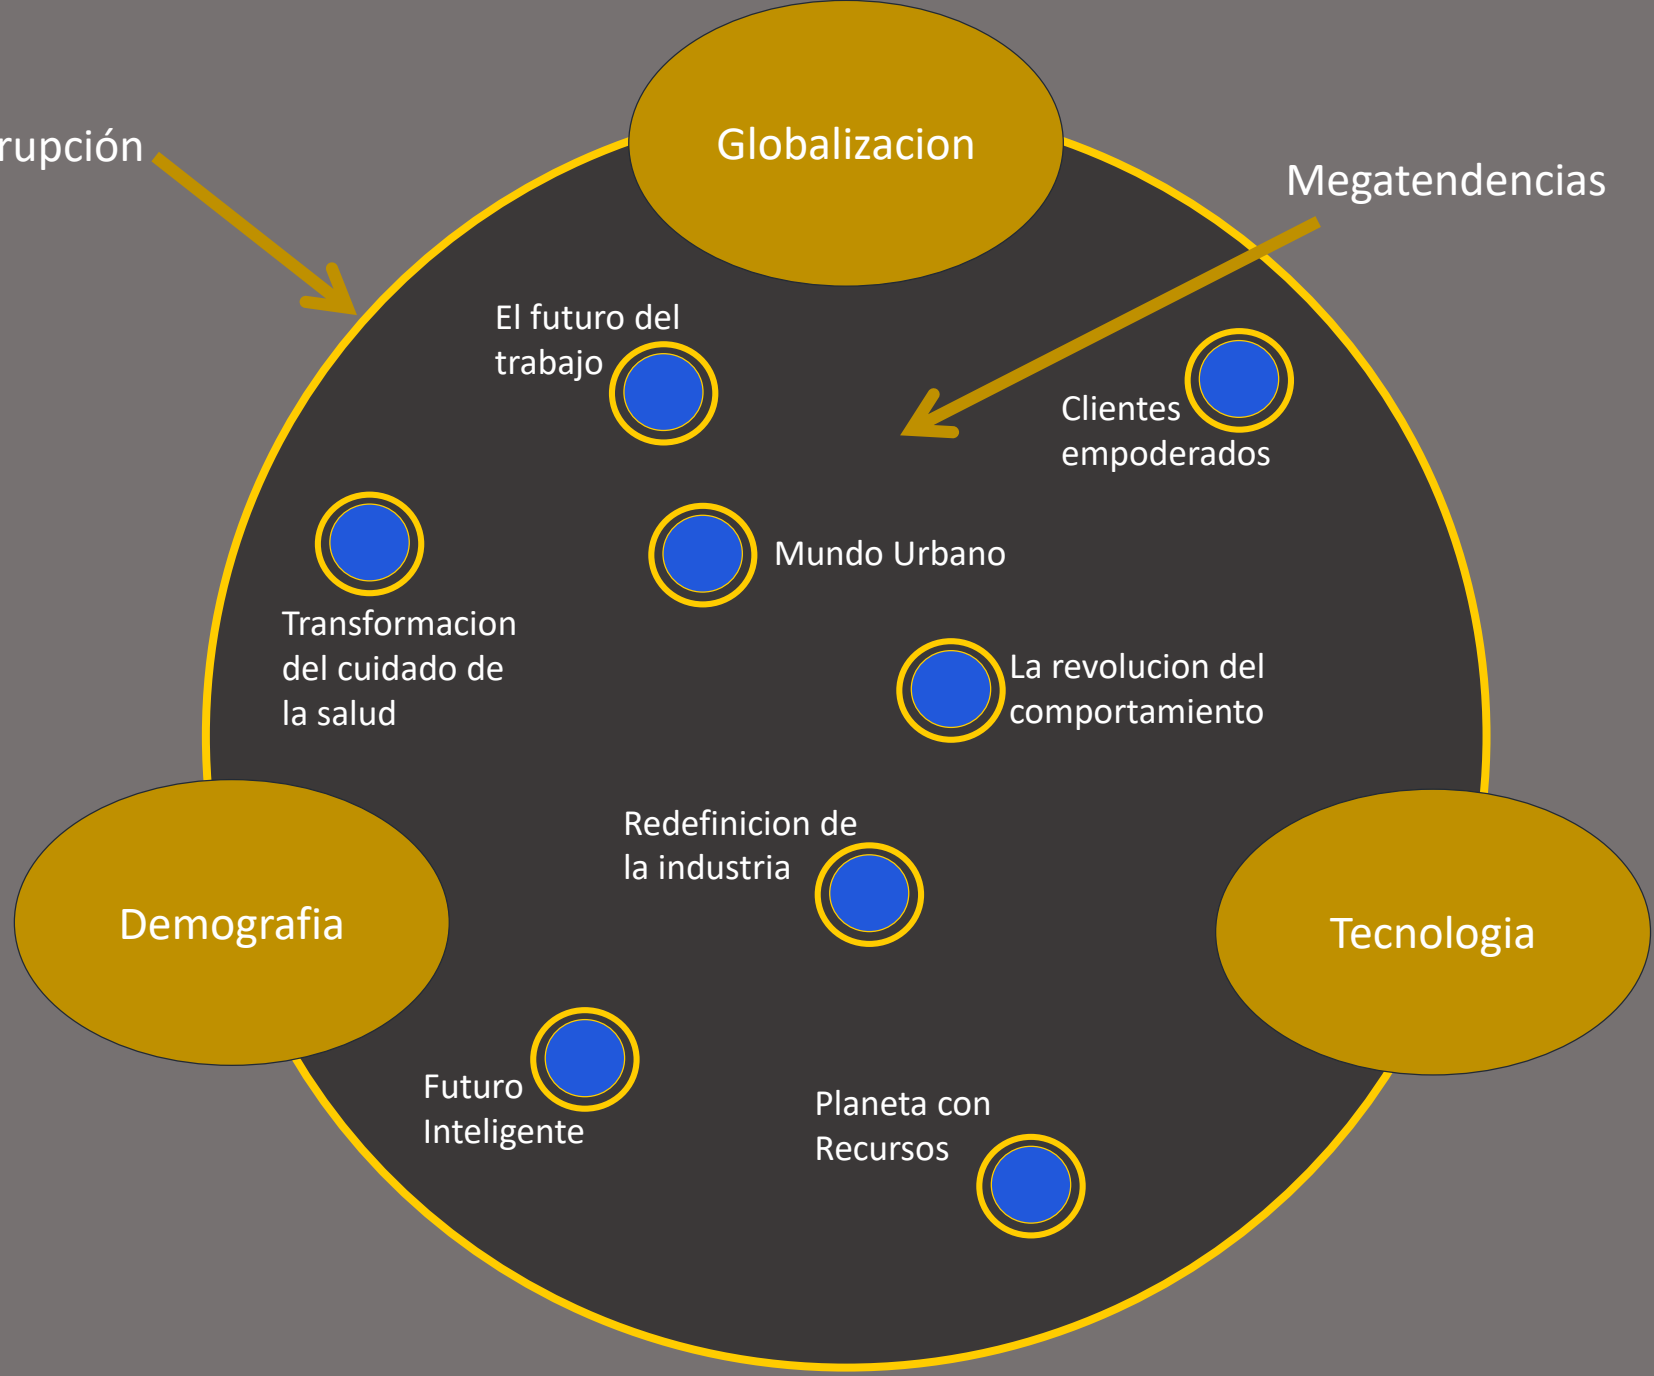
rupción

Globalizacion

Megatendencias

El futuro del trabajo

Clientes empoderados

Mundo Urbano

Transformacion del cuidado de la salud

La revolucion del comportamiento

Redefinicion de la industria

Demografia

Tecnologia

Futuro Inteligente

Planeta con Recursos